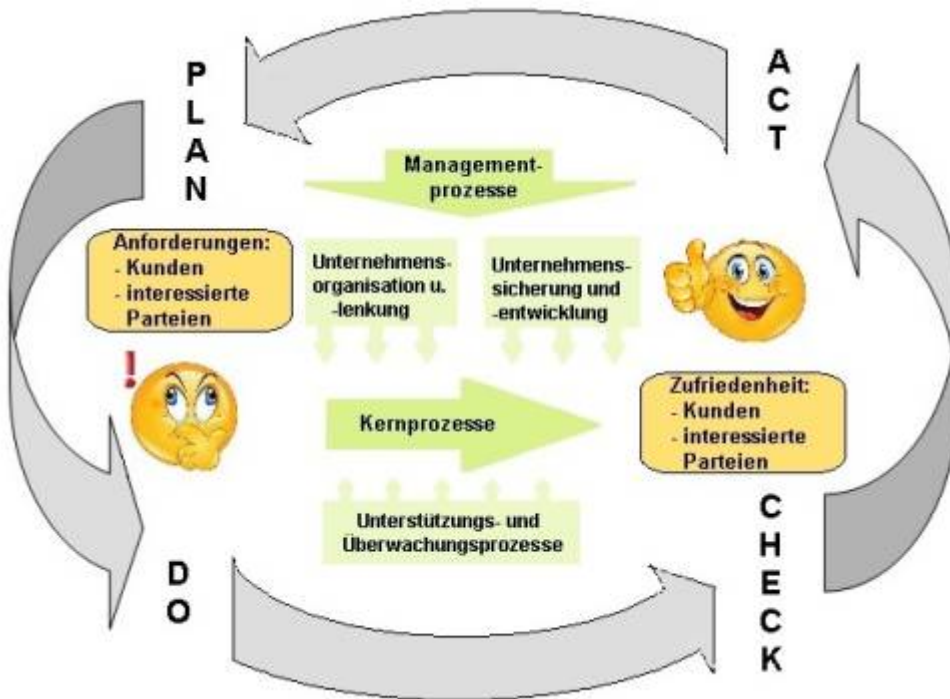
PLAN

ACT

Management-prozesse

Anforderungen:
- Kunden
- interessierte Parteien

Unternehmens-organisation u. -lenkung

Unternehmens-sicherung und -entwicklung

!

Kernprozesse

Zufriedenheit:
- Kunden
- interessierte Parteien

Unterstützungs- und Überwachungsprozesse

DO

CHECK